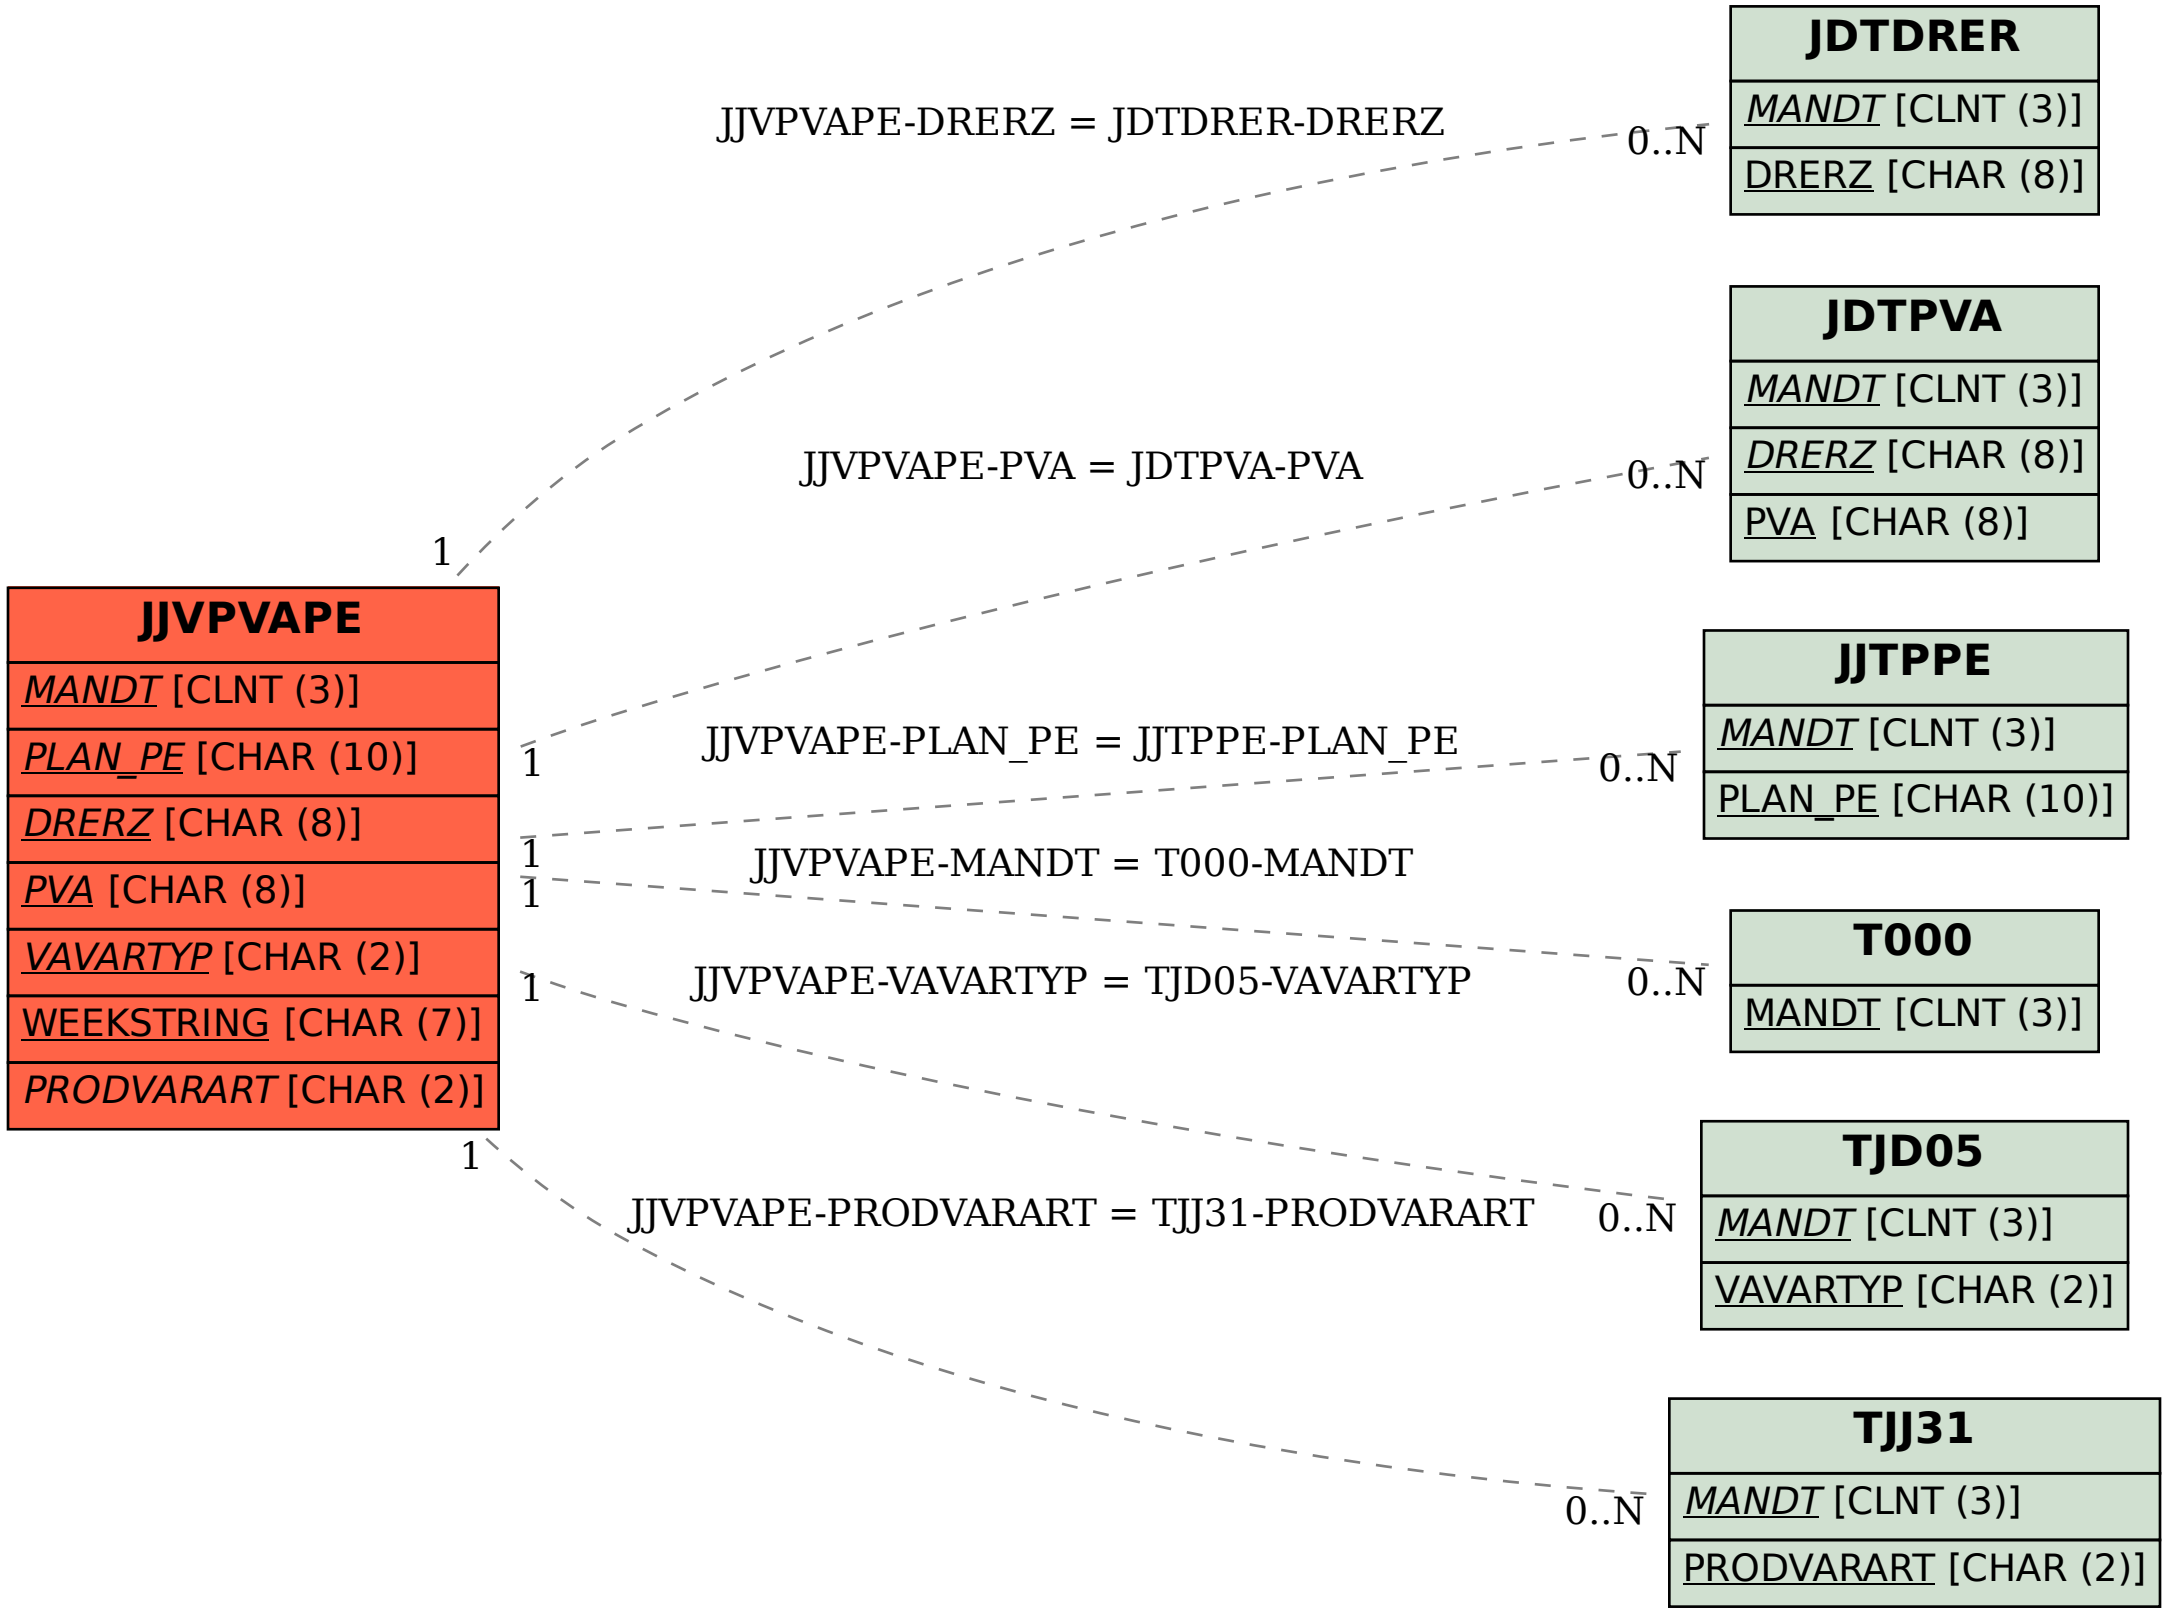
JDTDRER
MANDT [CLNT (3)]
DRERZ [CHAR (8)]

JJVPVAPE-DRERZ = JDTDRER-DRERZ
0..N

JDTPVA
MANDT [CLNT (3)]
DRERZ [CHAR (8)]
PVA [CHAR (8)]

JJVPVAPE-PVA = JDTPVA-PVA
0..N

1

JJVPVAPE
MANDT [CLNT (3)]
PLAN_PE [CHAR (10)]
DRERZ [CHAR (8)]
PVA [CHAR (8)]
VAVARTYP [CHAR (2)]
WEEKSTRING [CHAR (7)]
PRODVARART [CHAR (2)]

JJTPPE
MANDT [CLNT (3)]
PLAN_PE [CHAR (10)]

1
JJVPVAPE-PLAN_PE = JJTPPE-PLAN_PE
0..N

1
JJVPVAPE-MANDT = T000-MANDT
1

T000
MANDT [CLNT (3)]

1
JJVPVAPE-VAVARTYP = TJD05-VAVARTYP
0..N

TJD05
MANDT [CLNT (3)]
VAVARTYP [CHAR (2)]

1
JJVPVAPE-PRODVARART = TJJ31-PRODVARART
0..N

TJJ31
MANDT [CLNT (3)]
PRODVARART [CHAR (2)]

0..N